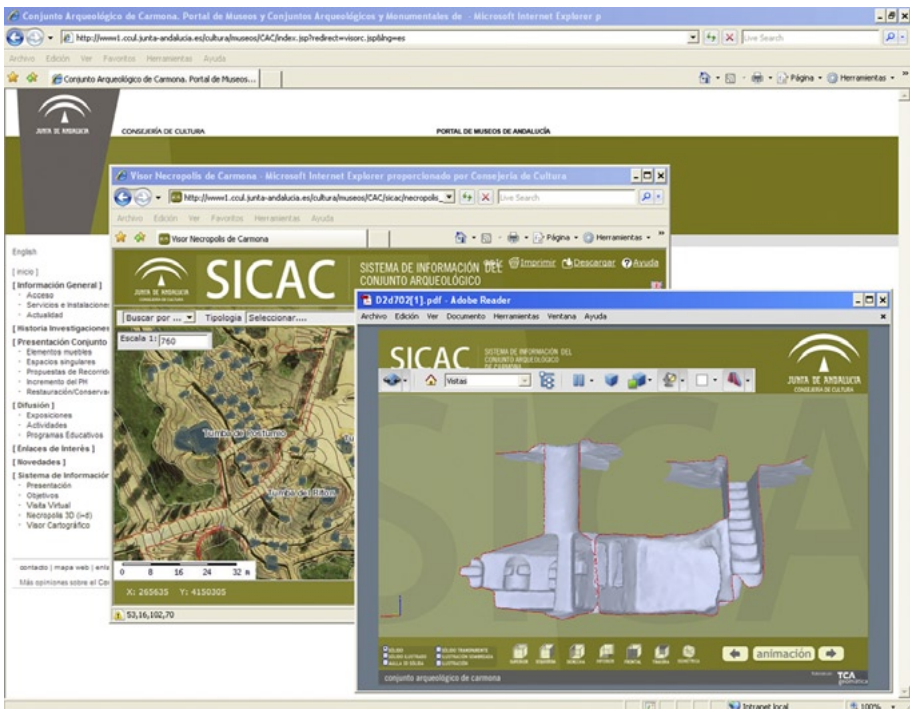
Conjunto Arqueológico de Carmona. Portal de Museos y Conjuntos Arqueológicos y Monumentales de - Microsoft Internet Explorer p

http://www1.ccul.junta-andalucia.es/cultura/museos/CAC/index.jsp?redirect=visorc.jsp&lng=es

Live Search

Archivo Edición Ver Favoritos Herramientas Ayuda

Conjunto Arqueológico de Carmona. Portal de Museos...

Página Herramientas

JUNTA DE ANDALUCIA

CONSEJERÍA DE CULTURA

PORTAL DE MUSEOS DE ANDALUCÍA

English

[ inicio ]

[ Información General ]
Acceso
Servicios e Instalaciones
Actualidad

[ Historia Investigaciones

[ Presentación Conjunto
Elementos muebles
Espacios singulares
Propuestas de Recorrido
Incremento del PH
Restauración/Conserva

[ Difusión ]
Exposiciones
Actividades
Programas Educativos

[ Enlaces de Interés ]

[ Novedades ]

[ Sistema de Información
Presentación
Objetivos
Visita Virtual
Necrópolis 3D (i+d)
Visor Cartográfico

contacto | mapa web | enla

Más opiniones sobre el Co

Visor Necropolis de Carmona - Microsoft Internet Explorer proporcionado por Consejeria de Cultura

http://www1.ccul.junta-andalucia.es/cultura/museos/CAC/sicac/necropolis_

Live Search

Archivo Edición Ver Favoritos Herramientas Ayuda

Visor Necropolis de Carmona

Página Herramientas

JUNTA DE ANDALUCIA
CONSEJERÍA DE CULTURA

SICAC

SISTEMA DE INFORMACIÓN DEL CONJUNTO ARQUEOLÓGICO

Imprimir Descargar Ayuda

Buscar por ... Tipología Seleccionar....

Escala 1: 760

Tumba de Postumio

Tumba de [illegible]

0 8 16 24 32 m

X: 265635 Y: 4150305

53,16,102,70

D2d702[1].pdf - Adobe Reader

Archivo Edición Ver Documento Herramientas Ventana Ayuda

SICAC

SISTEMA DE INFORMACIÓN DEL CONJUNTO ARQUEOLÓGICO DE CARMONA

JUNTA DE ANDALUCIA
CONSEJERÍA DE CULTURA

Visitas

animación

conjunto arqueológico de carmona

TCA

Intranet local

100%